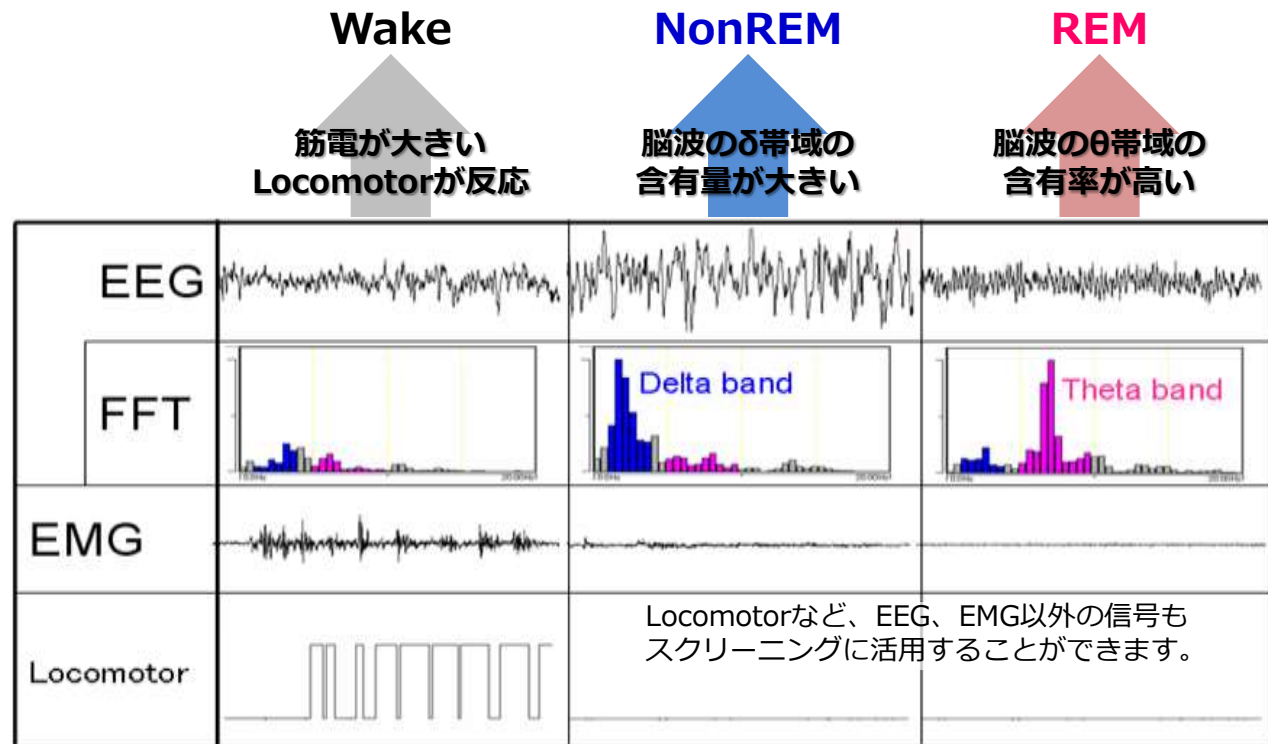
Wake

筋電が大きい
Locomotorが反応

NonREM

脳波のδ帯域の
含有量が大きい

REM

脳波のθ帯域の
含有率が高い

EEG

FFT

Delta band

Theta band

EMG

Locomotor

Locomotorなど、EEG、EMG以外の信号もスクリーニングに活用することができます。